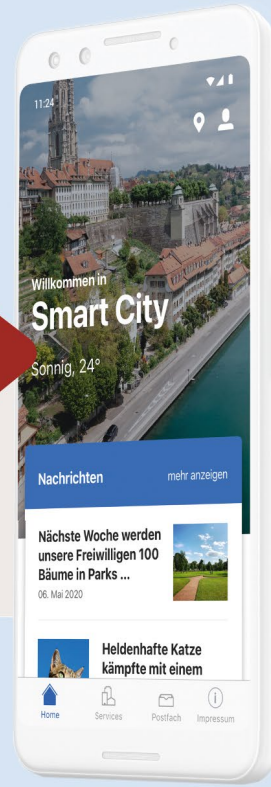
11:24

Willkommen in
Smart City
Sonnig, 24°

Nachrichten
mehr anzeigen

Nächste Woche werden unsere Freiwilligen 100 Bäume in Parks ...
06. Mai 2020

Heldenhafte Katze kämpfte mit einem

Home
Services
Postfach
Impressum